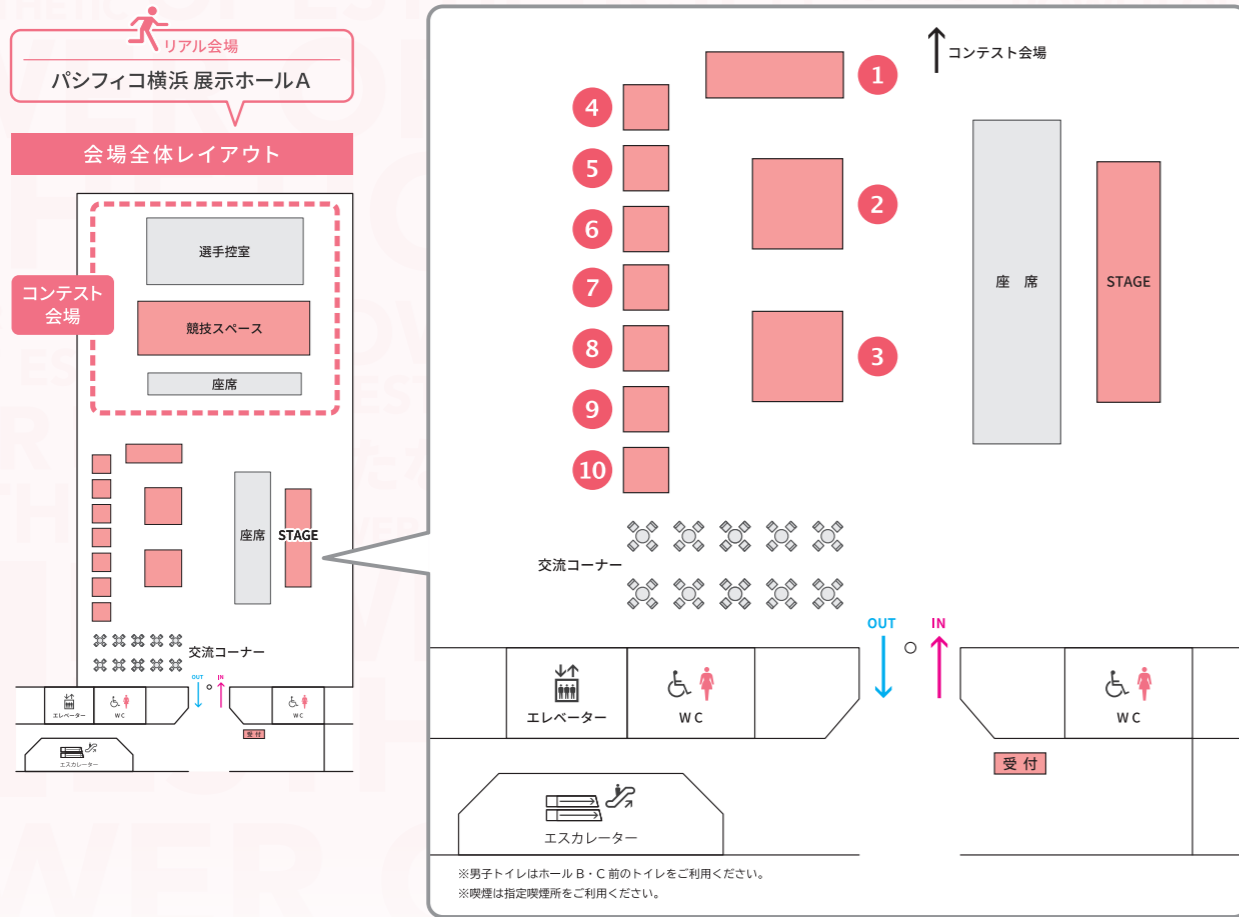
リアル会場
パシフィコ横浜 展示ホールA

会場全体レイアウト

コンテスト会場

選手控室
競技スペース
座席

座席
STAGE
交流コーナー
OUT
IN
エレベーター
WC
WC
受付
エスカレーター

コンテスト会場
1
2
3
4
5
6
7
8
9
10
座席
STAGE
交流コーナー
OUT
IN
エレベーター
WC
WC
受付
エスカレーター

※男子トイレはホールB・C前のトイレをご利用ください。
※喫煙は指定喫煙所をご利用ください。